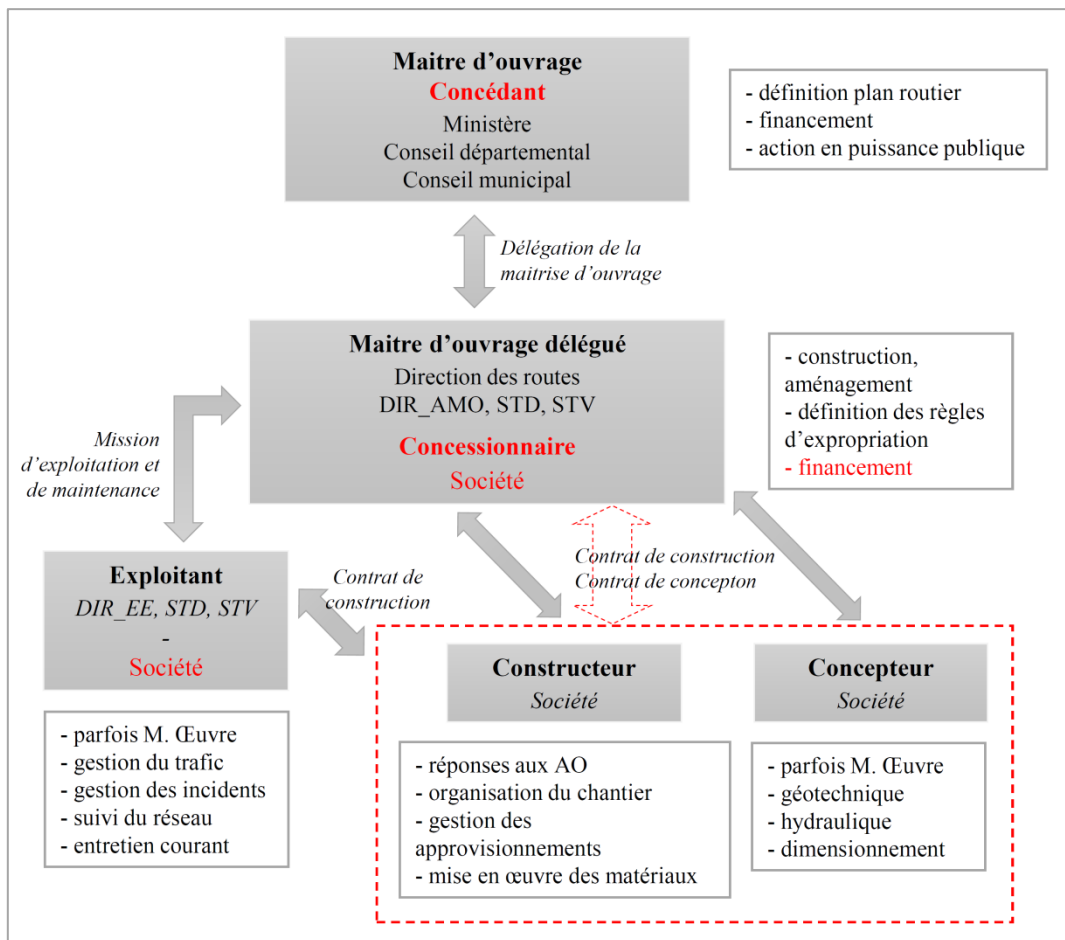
Maitre d'ouvrage
Concédant
Ministère
Conseil départemental
Conseil municipal

- définition plan routier
- financement
- action en puissance publique

Délégation de la maitrise d'ouvrage

Maitre d'ouvrage délégué
Direction des routes
DIR_AMO, STD, STV
Concessionnaire
Société

- construction, aménagement
- définition des règles d'expropriation
- financement

Mission d'exploitation et de maintenance

Exploitant
DIR_EE, STD, STV
-
Société

Contrat de construction

Contrat de construction
Contrat de concepton

- parfois M. Œuvre
- gestion du trafic
- gestion des incidents
- suivi du réseau
- entretien courant

Constructeur
Société

Concepteur
Société

- réponses aux AO
- organisation du chantier
- gestion des approvisionnements
- mise en œuvre des matériaux

- parfois M. Œuvre
- géotechnique
- hydraulique
- dimensionnement